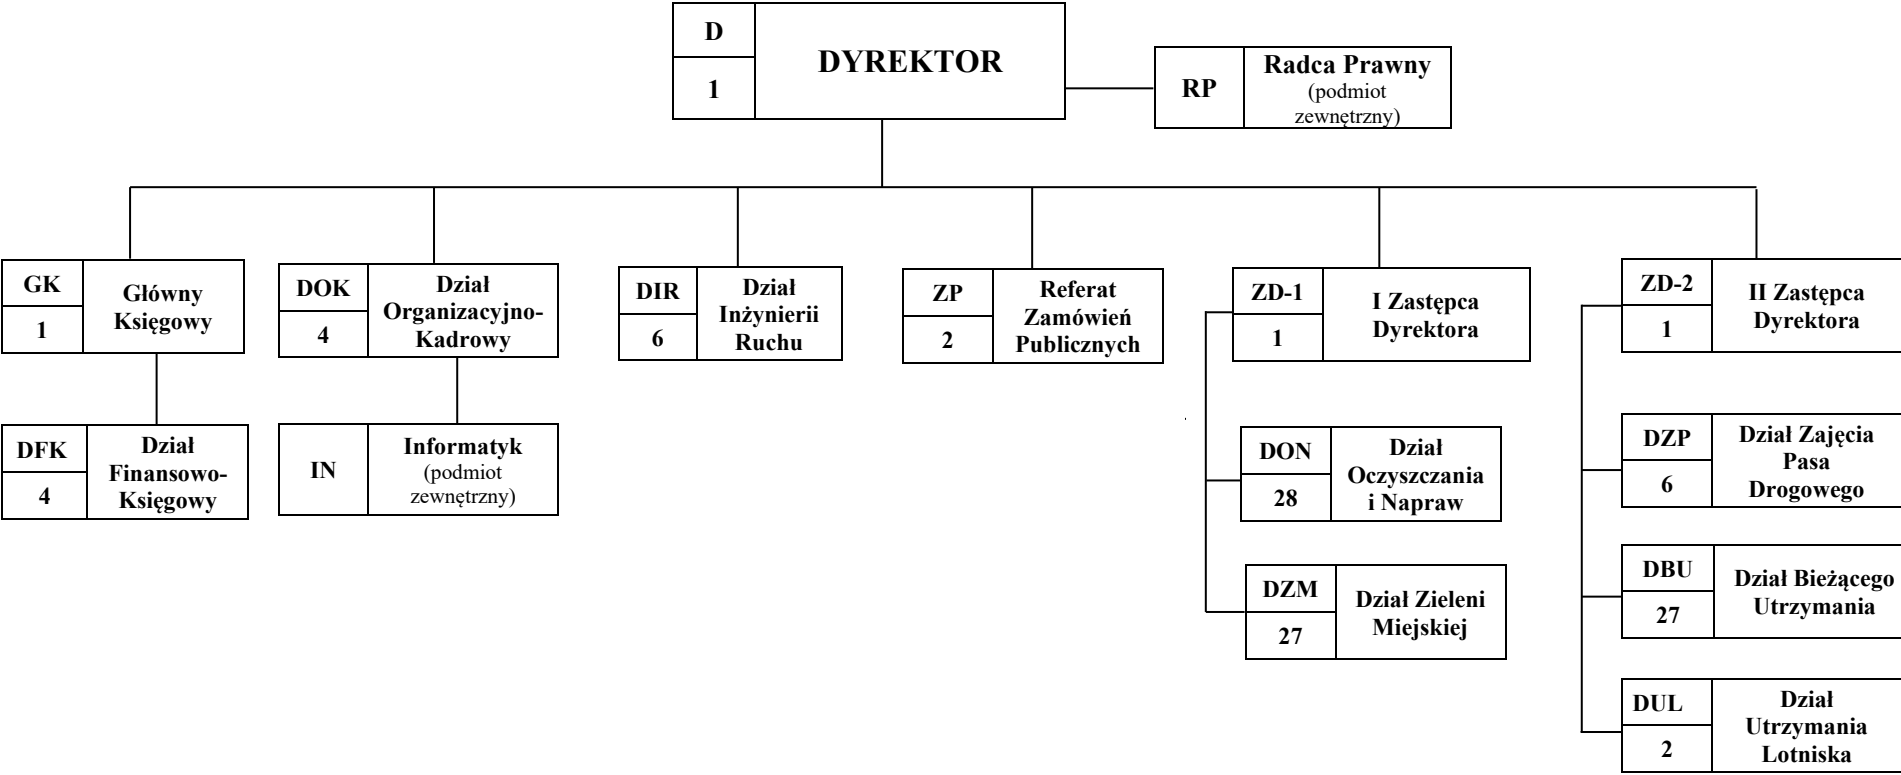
D
1
DYREKTOR

RP
Radca Prawny
(podmiot zewnętrzny)

GK
1
Główny Księgowy

DFK
4
Dział Finansowo-Księgowy

DOK
4
Dział Organizacyjno-Kadrowy

IN
Informatyk
(podmiot zewnętrzny)

DIR
6
Dział Inżynierii Ruchu

ZP
2
Referat Zamówień Publicznych

ZD-1
1
I Zastępca Dyrektora

DON
28
Dział Oczyszczania i Napraw

DZM
27
Dział Zieleni Miejskiej

ZD-2
1
II Zastępca Dyrektora

DZP
6
Dział Zajęcia Pasa Drogowego

DBU
27
Dział Bieżącego Utrzymania

DUL
2
Dział Utrzymania Lotniska